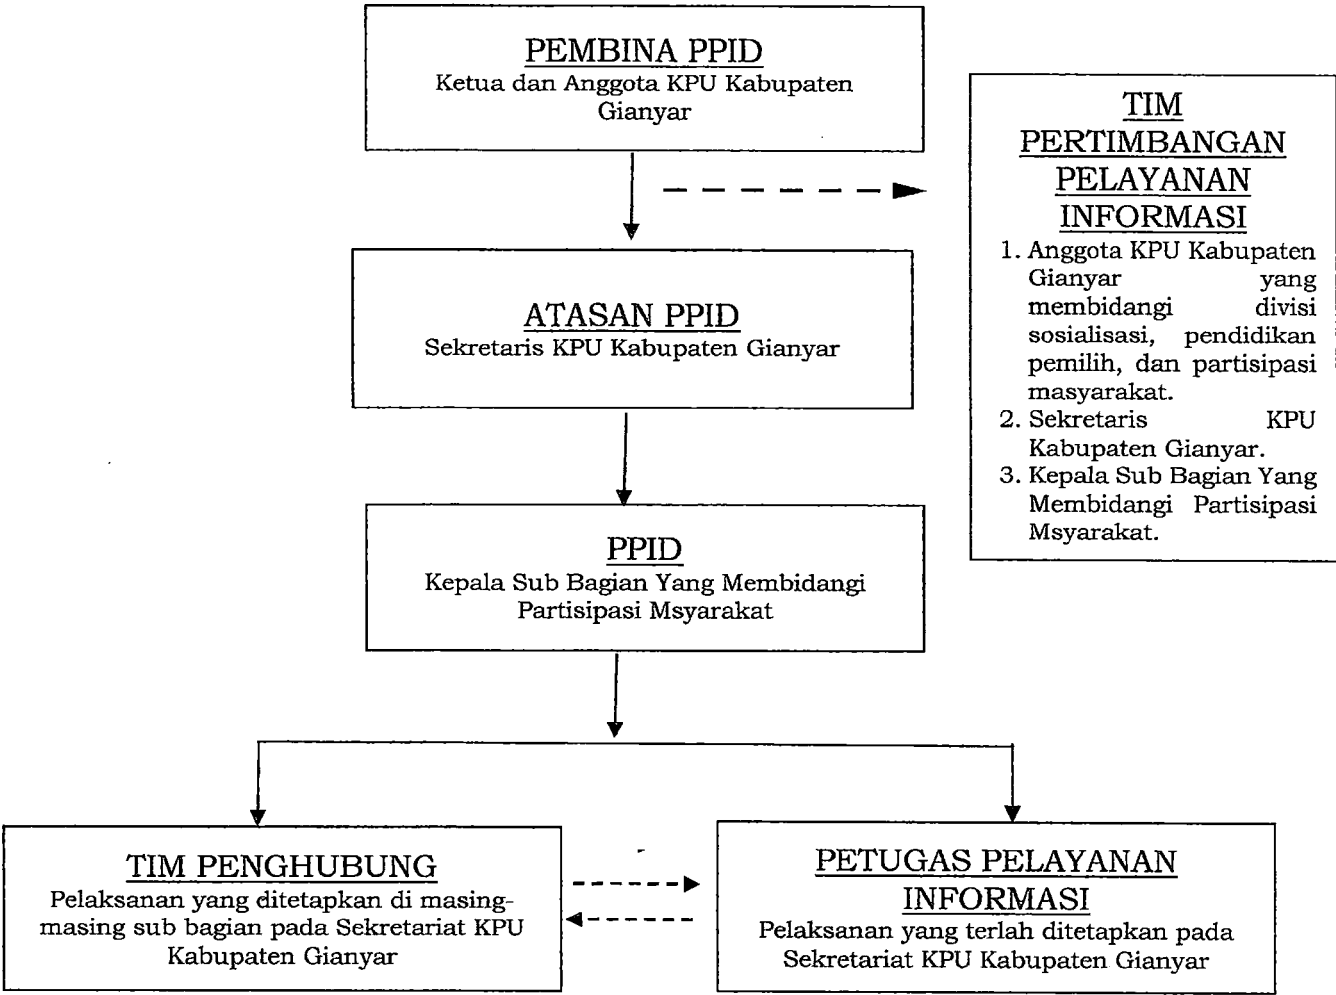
PEMBINA PPID
Ketua dan Anggota KPU Kabupaten Gianyar

TIM PERTIMBANGAN PELAYANAN INFORMASI
1. Anggota KPU Kabupaten Gianyar yang membidangi divisi sosialisasi, pendidikan pemilih, dan partisipasi masyarakat.
2. Sekretaris KPU Kabupaten Gianyar.
3. Kepala Sub Bagian Yang Membidangi Partisipasi Msyarakat.

ATASAN PPID
Sekretaris KPU Kabupaten Gianyar

PPID
Kepala Sub Bagian Yang Membidangi Partisipasi Msyarakat

TIM PENGHUBUNG
Pelaksanan yang ditetapkan di masing-masing sub bagian pada Sekretariat KPU Kabupaten Gianyar

PETUGAS PELAYANAN INFORMASI
Pelaksanan yang terlah ditetapkan pada Sekretariat KPU Kabupaten Gianyar